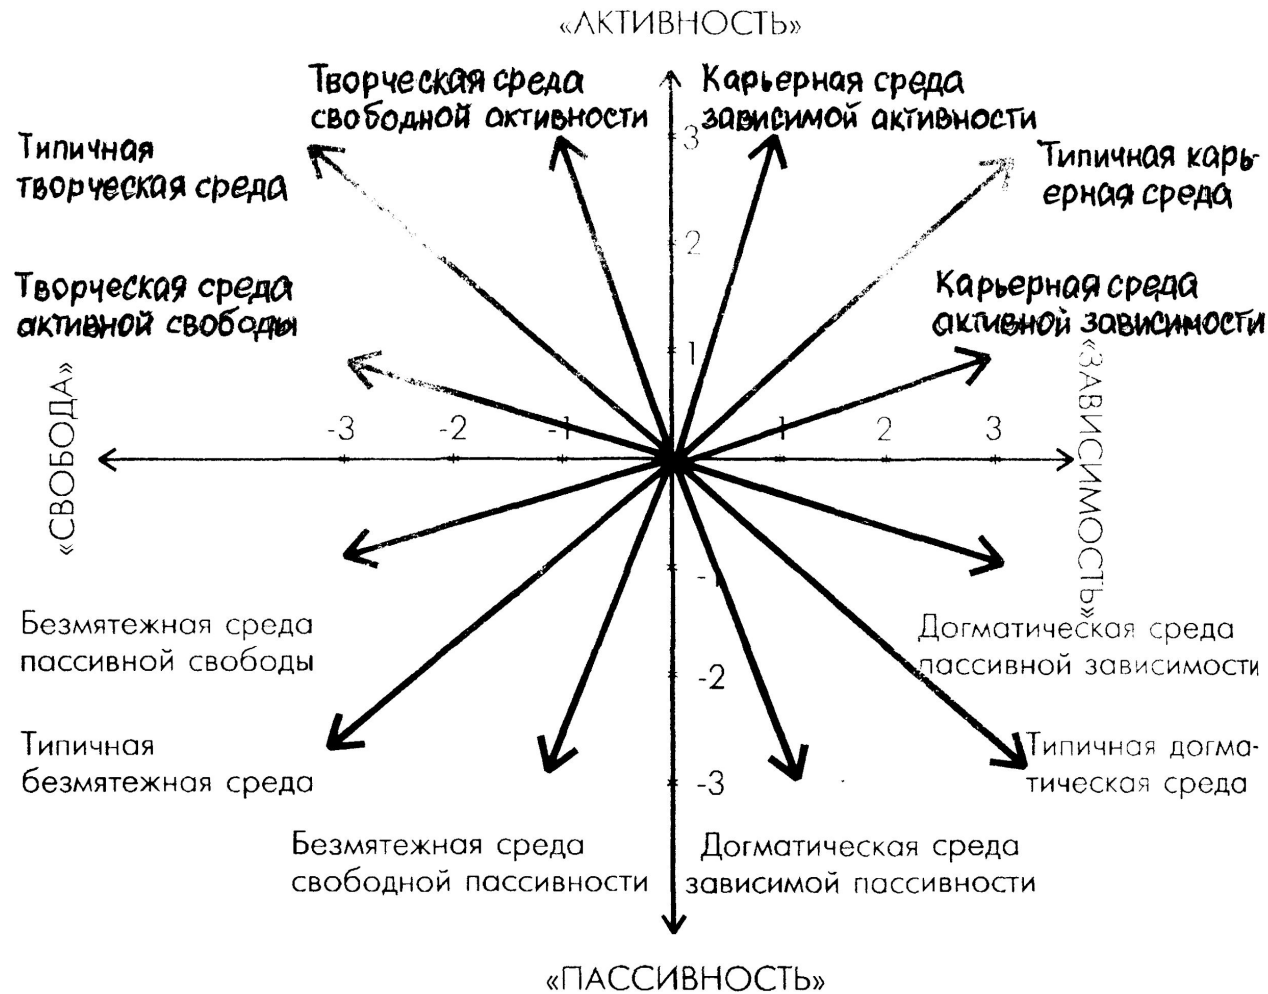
«АКТИВНОСТЬ»

Творческая среда свободной активности

Карьерная среда зависимой активности

Типичная творческая среда

Типичная карьерная среда

Творческая среда активной свободы

Карьерная среда активной зависимости

«СВОБОДА»

«ЗАВИСИМОСТЬ»

3
2
1
-3
-2
-1
1
2
3
-1
-2
-3

Безмятежная среда пассивной свободы

Догматическая среда пассивной зависимости

Типичная безмятежная среда

Типичная догматическая среда

Безмятежная среда свободной пассивности

Догматическая среда зависимой пассивности

«ПАССИВНОСТЬ»